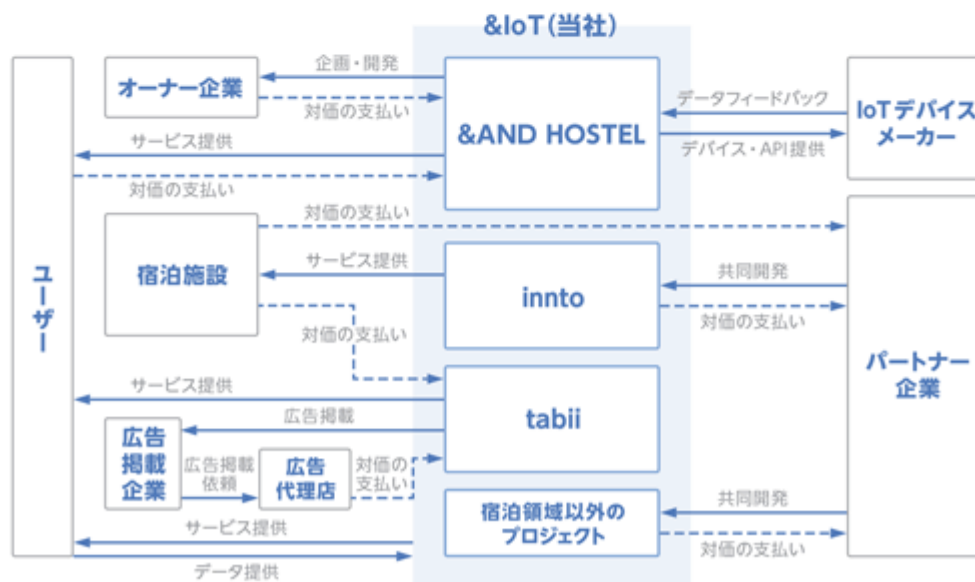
&IoT(当社)

ユーザー

オーナー企業

企画・開発

対価の支払い

&AND HOSTEL

データフィードバック

デバイス・API提供

IoTデバイスメーカー

サービス提供

対価の支払い

対価の支払い

宿泊施設

サービス提供

innto

共同開発

対価の支払い

対価の支払い

パートナー企業

サービス提供

tabii

広告掲載

広告掲載企業

広告掲載依頼

広告代理店

対価の支払い

宿泊領域以外のプロジェクト

共同開発

対価の支払い

サービス提供

データ提供